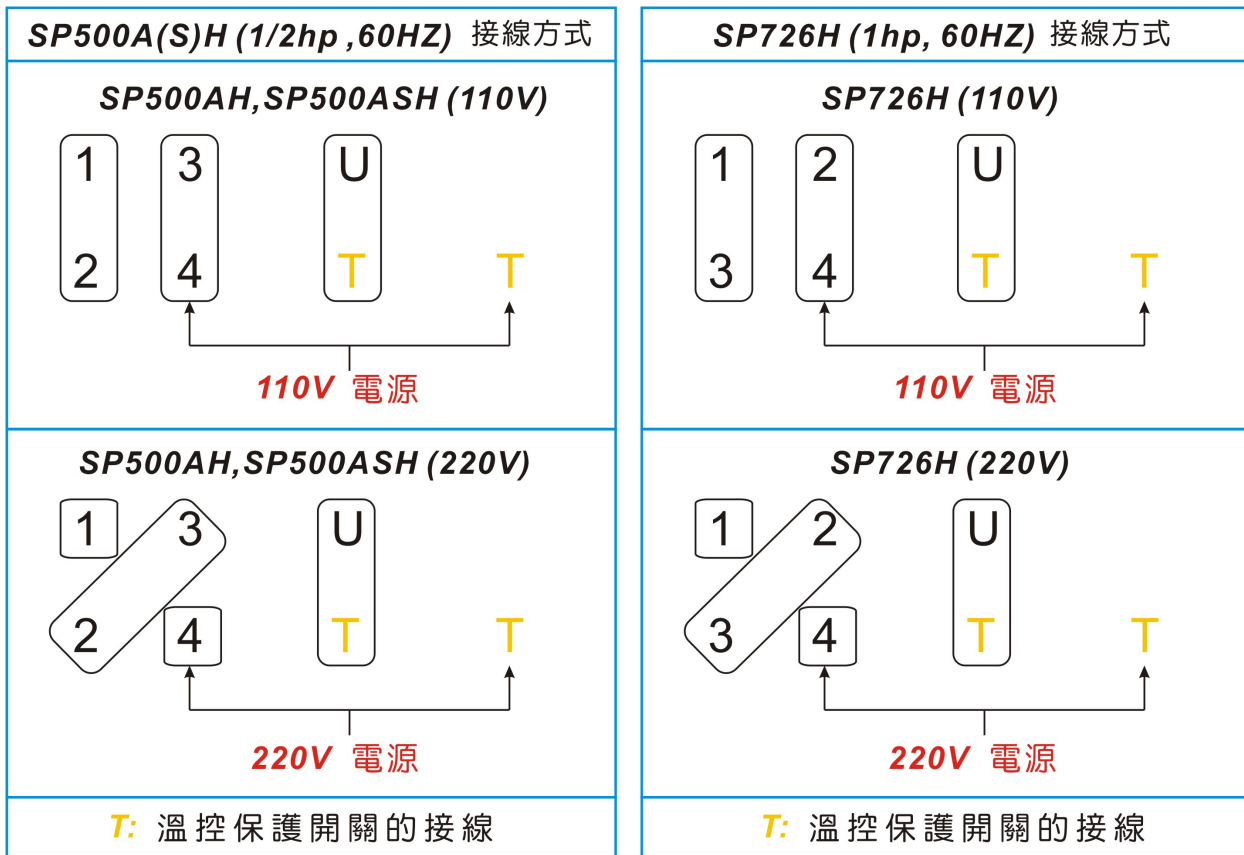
SP500A(S)H (1/2hp ,60HZ) 接線方式

SP500AH,SP500ASH (110V)

1 3 U

2 4 T T

110V 電源

SP500AH,SP500ASH (220V)

1 3 U

2 4 T T

220V 電源

T: 溫控保護開關的接線

SP726H (1hp, 60HZ) 接線方式

SP726H (110V)

1 2 U

3 4 T T

110V 電源

SP726H (220V)

1 2 U

3 4 T T

220V 電源

T: 溫控保護開關的接線